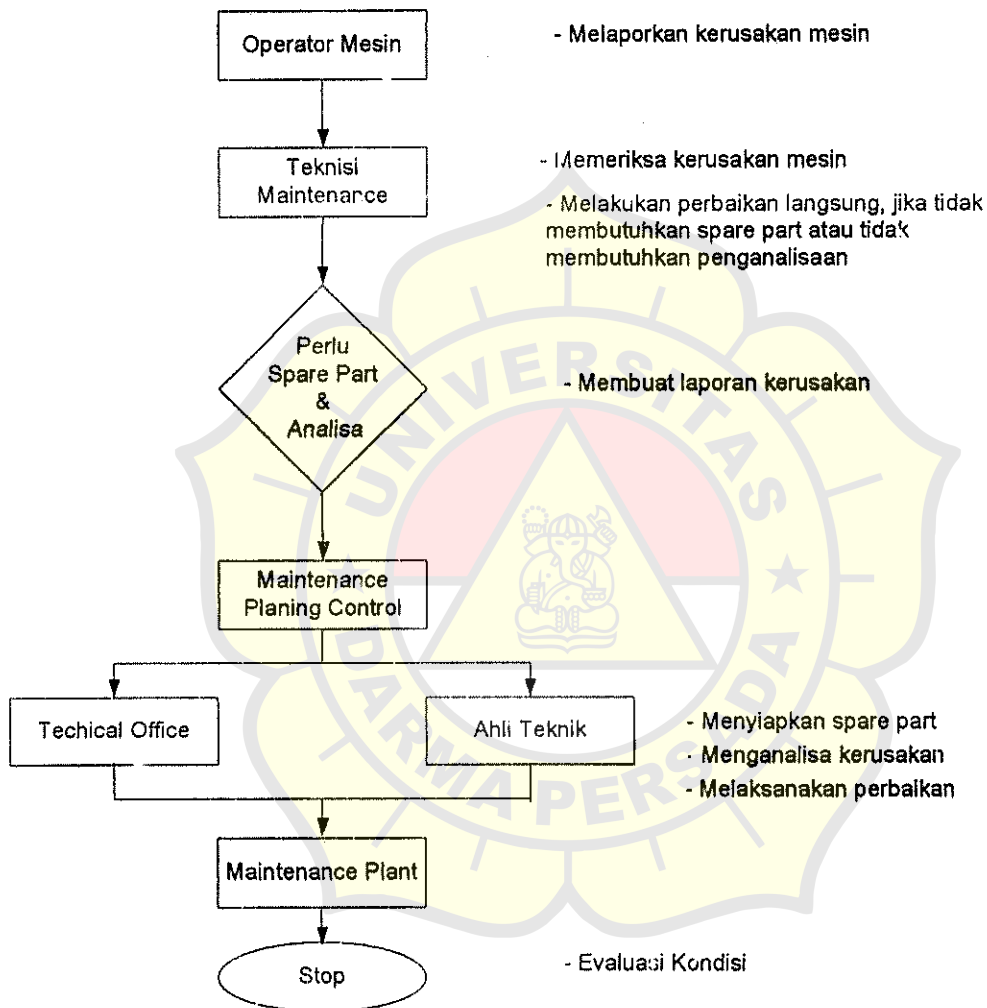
Operator Mesin

- Melaporkan kerusakan mesin

Teknisi Maintenance

- Memeriksa kerusakan mesin

- Melakukan perbaikan langsung, jika tidak membutuhkan spare part atau tidak membutuhkan penganalisaan

Perlu Spare Part & Analisa

- Membuat laporan kerusakan

UNIVERSITAS DARMA PERSADA

Maintenance Planing Control

Techical Office

Ahli Teknik

- Menyiapkan spare part
- Menganalisa kerusakan
- Melaksanakan perbaikan

Maintenance Plant

Stop

- Evaluasi Kondisi